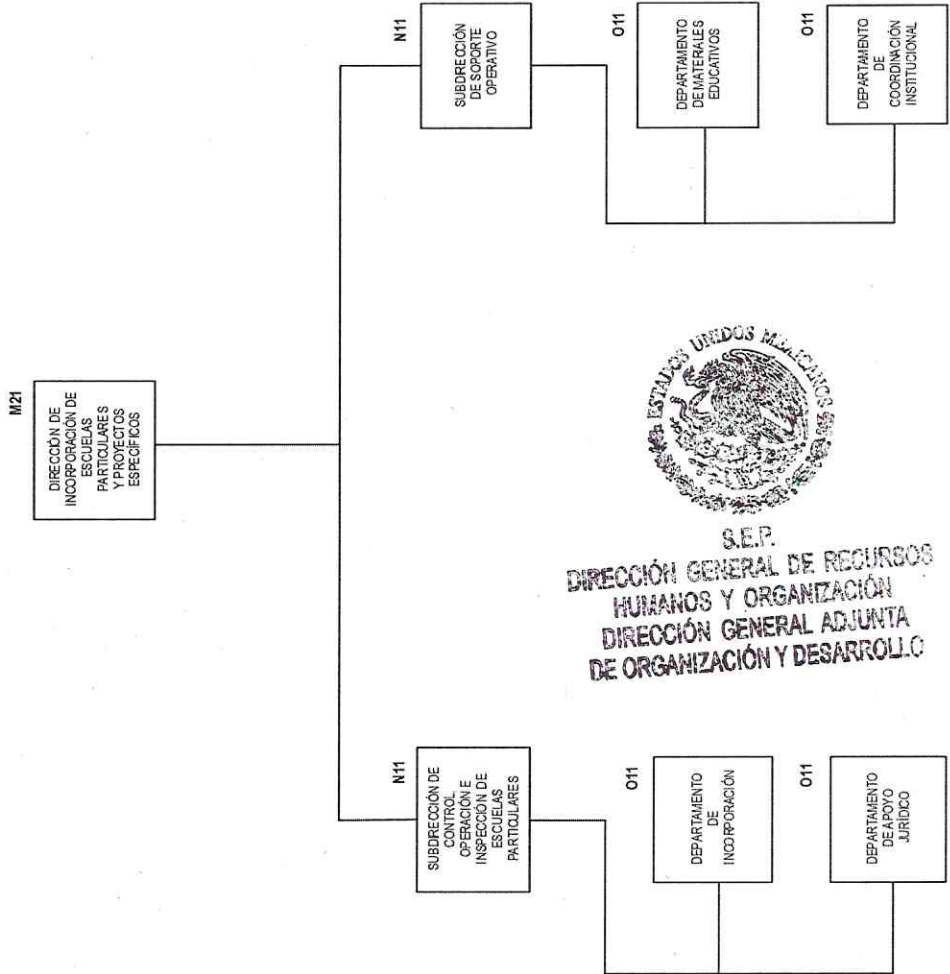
M21

DIRECCIÓN DE INCORPORACIÓN DE ESCUELAS PARTICULARES Y PROYECTOS ESPECÍFICOS

N11

SUBDIRECCIÓN DE SOPORTE OPERATIVO

O11

DEPARTAMENTO DE MATERIALES EDUCATIVOS

O11

DEPARTAMENTO DE COORDINACIÓN INSTITUCIONAL

N11

SUBDIRECCIÓN DE CONTROL OPERACIÓN E INSPECCIÓN DE ESCUELAS PARTICULARES

O11

DEPARTAMENTO DE INCORPORACIÓN

O11

DEPARTAMENTO DE APOYO JURÍDICO

ESTADOS UNIDOS MEXICANOS

S.E.P.
DIRECCIÓN GENERAL DE RECURSOS HUMANOS Y ORGANIZACIÓN
DIRECCIÓN GENERAL ADJUNTA DE ORGANIZACIÓN Y DESARROLLO